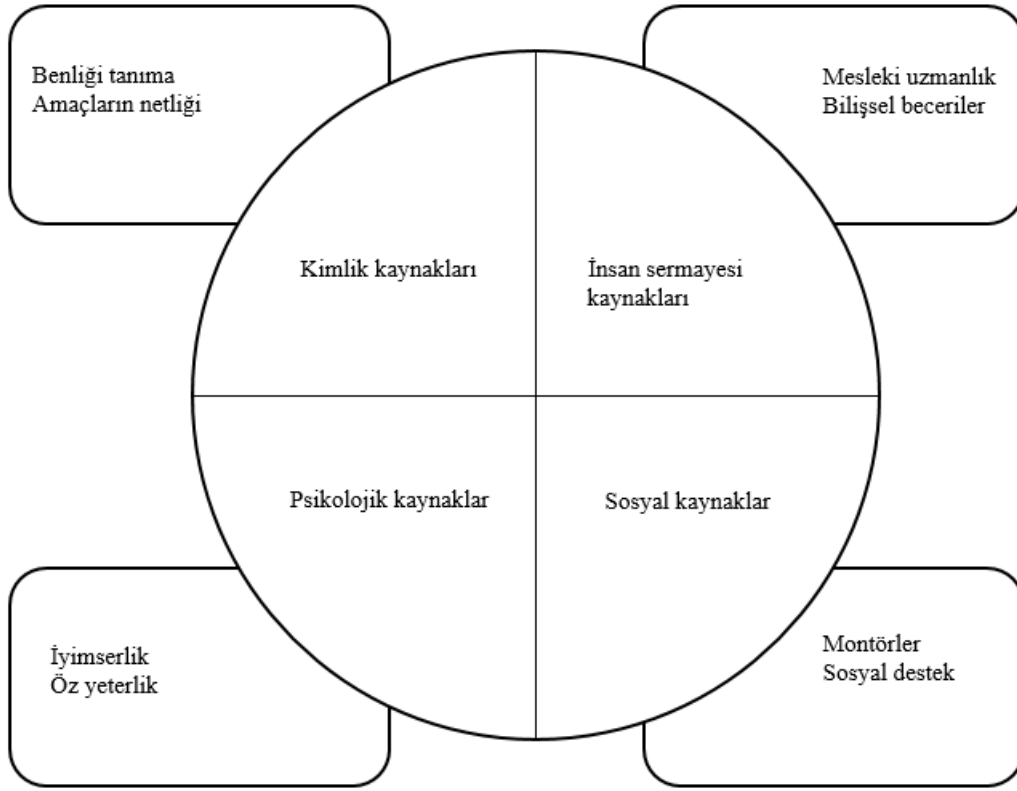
Benliği tanıma
Amaçların netliği

Mesleki uzmanlık
Bilişsel beceriler

Kimlik kaynakları

İnsan sermayesi
kaynakları

Psikolojik kaynaklar

Sosyal kaynaklar

İyimserlik
Öz yeterlik

Montörler
Sosyal destek